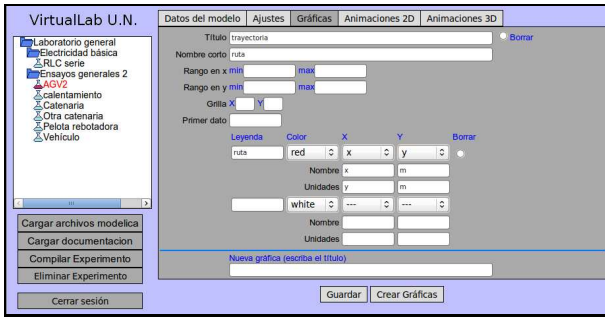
VirtualLab U.N.

Laboratorio general
Electricidad básica
RLC serie
Ensayos generales 2
AGV2
calentamiento
Catenaria
Otra catenaria
Pelota rebotadora
Vehículo

Cargar archivos modelica
Cargar documentacion
Compilar Experimento
Eliminar Experimento
Cerrar sesión

Datos del modelo | Ajustes | Gráficas | Animaciones 2D | Animaciones 3D

Título trayectoria
Borrar
Nombre corto ruta
Rango en x min max
Rango en y min max
Grilla X Y
Primer dato

| Leyenda | Color | X | Y | Borrar |
|---|---|---|---|---|
| ruta | red | x | y | |
| | Nombre | x | m | |
| | Unidades | y | m | |
| | white | --- | --- | |
| | Nombre | | | |
| | Unidades | | | |

Nueva gráfica (escriba el título)

Guardar | Crear Gráficas